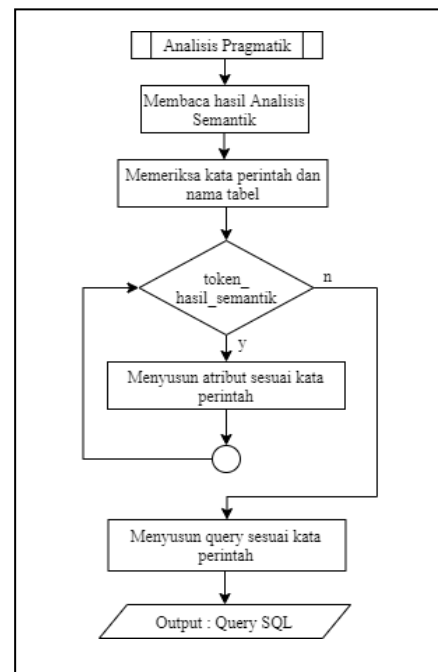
Analisis Pragmatik

Membaca hasil Analisis Semantik

Memeriksa kata perintah dan nama tabel

token_ hasil_semantik

n

y

Menyusun atribut sesuai kata perintah

Menyusun query sesuai kata perintah

Output : Query SQL